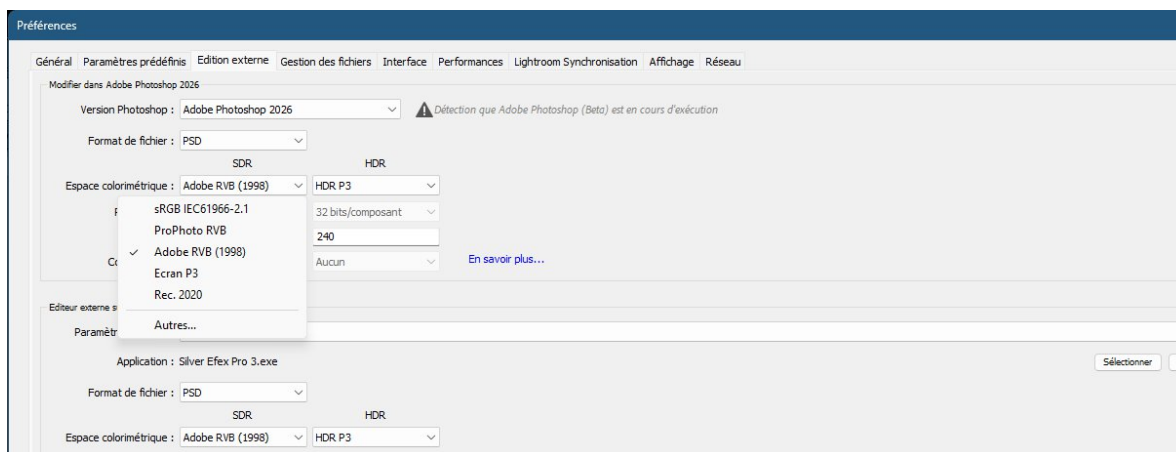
Préférences

Général Paramètres prédéfinis Edition externe Gestion des fichiers Interface Performances Lightroom Synchronisation Affichage Réseau

Modifier dans Adobe Photoshop 2026

Version Photoshop : Adobe Photoshop 2026

Détection que Adobe Photoshop (Beta) est en cours d'exécution

Format de fichier : PSD

SDR HDR

Espace colorimétrique : Adobe RVB (1998) HDR P3

sRGB IEC61966-2.1
ProPhoto RVB
✓ Adobe RVB (1998)
Ecran P3
Rec. 2020
Autres...

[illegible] 32 bits/composant

240

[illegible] Aucun En savoir plus...

Editeur externe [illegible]

Paramètr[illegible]

Application : Silver Efex Pro 3.exe

Sélectionner

Format de fichier : PSD

SDR HDR

Espace colorimétrique : Adobe RVB (1998) HDR P3